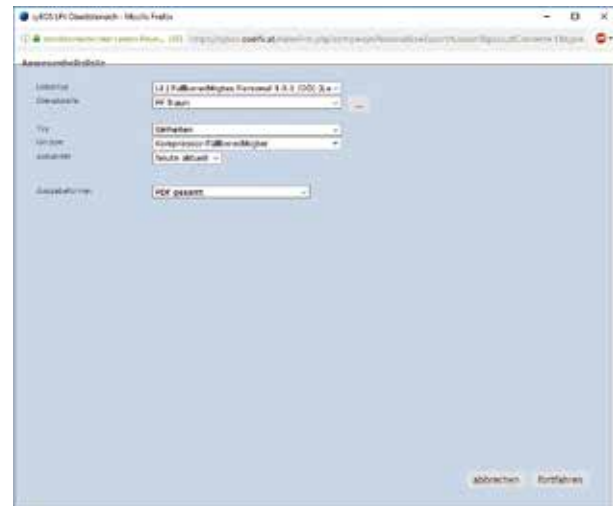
cyKOS LPI Dienststellen - Mozilla Firefox

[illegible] coefficat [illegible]

Anwesenheitsliste

| | |
|---|---|
| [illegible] | LE [ Fallkennzeichen Personal 9.0.1 (OD) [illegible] |
| Dienststelle | PF Braun |
| Typ | Sämtlichen |
| Gruppe | Kompressor-Fallkennzeichen |
| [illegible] | heute aktuell |
| Ausgabeformat | PDF gesamt |

abbrechen Fortfahren